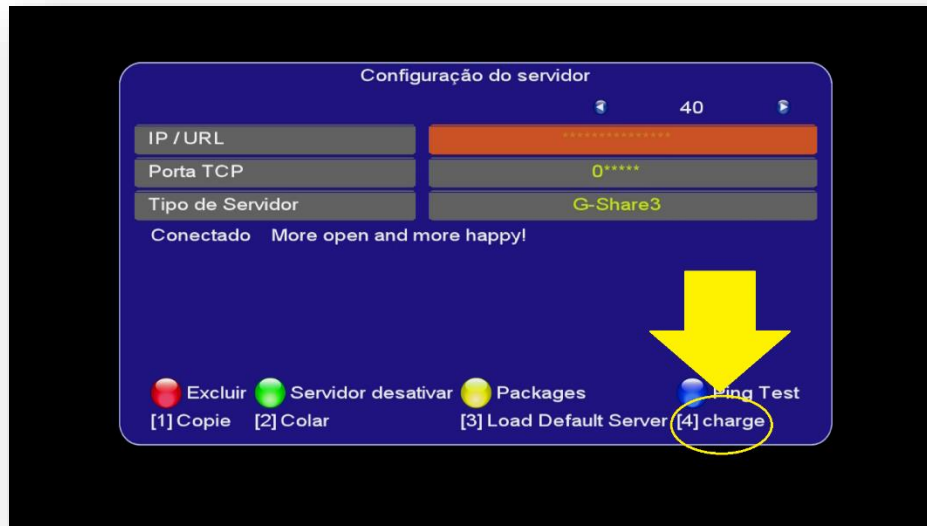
Configuração do servidor

40

| IP / URL | *************** |
|---|---|
| Porta TCP | 0***** |
| Tipo de Servidor | G-Share3 |

Conectado More open and more happy!

Excluir Servidor desativar Packages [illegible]ing Test

[1] Copie [2] Colar [3] Load Default Server [4] charge